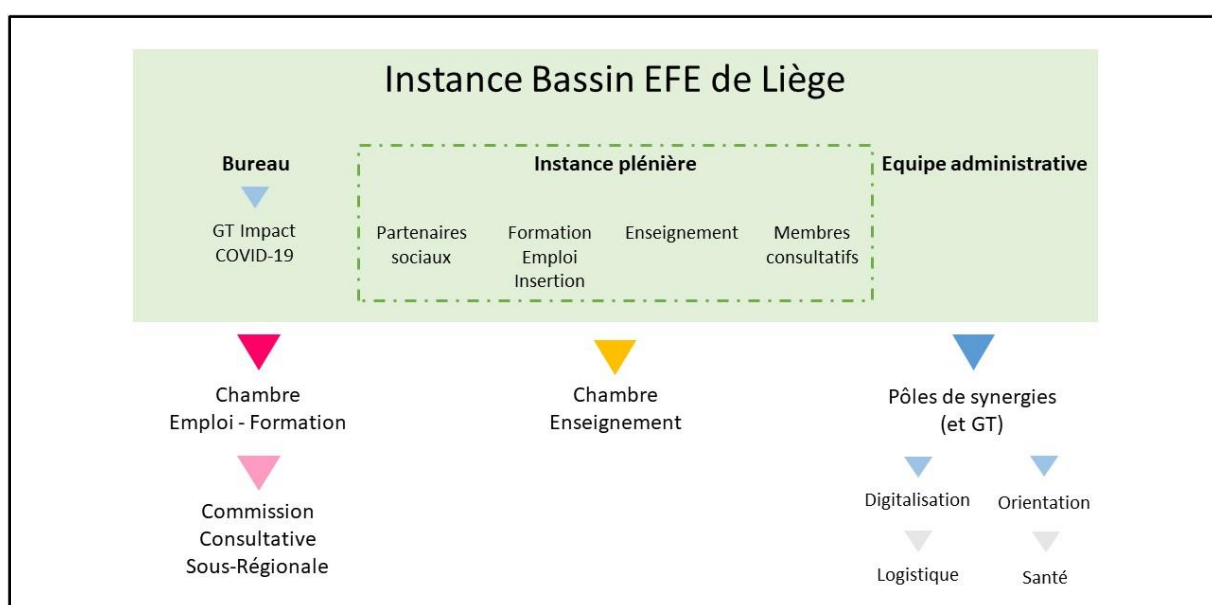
Instance Bassin EFE de Liège

Bureau

GT Impact COVID-19

Instance plénière

Partenaires sociaux

Formation Emploi Insertion

Enseignement

Membres consultatifs

Equipe administrative

Chambre Emploi - Formation

Commission Consultative Sous-Régionale

Chambre Enseignement

Pôles de synergies (et GT)

Digitalisation

Orientation

Logistique

Santé